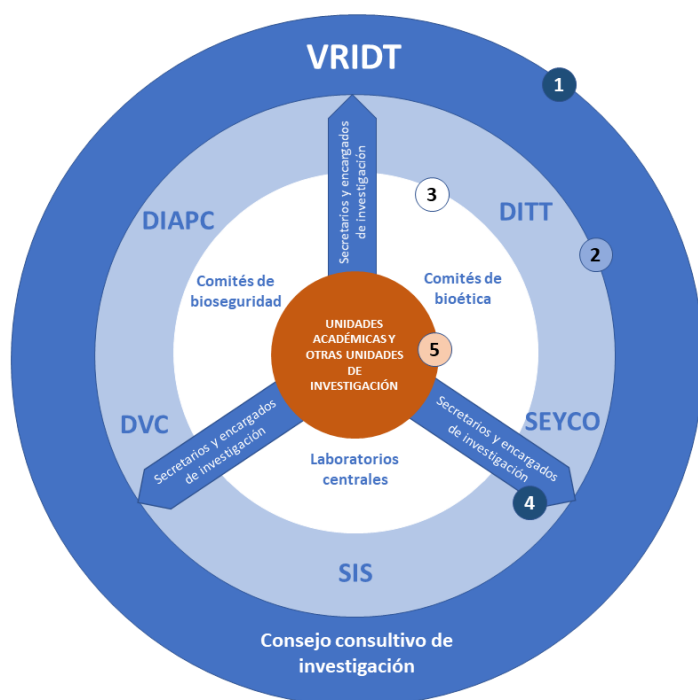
VRIDT

1

DIAPC

DITT

2

3

Secretarios y encargados de investigación

Comités de bioseguridad

Comités de bioética

UNIDADES ACADÉMICAS Y OTRAS UNIDADES DE INVESTIGACIÓN

5

DVC

SEYCO

Secretarios y encargados de investigación

Laboratorios centrales

Secretarios y encargados de investigación

4

SIS

Consejo consultivo de investigación